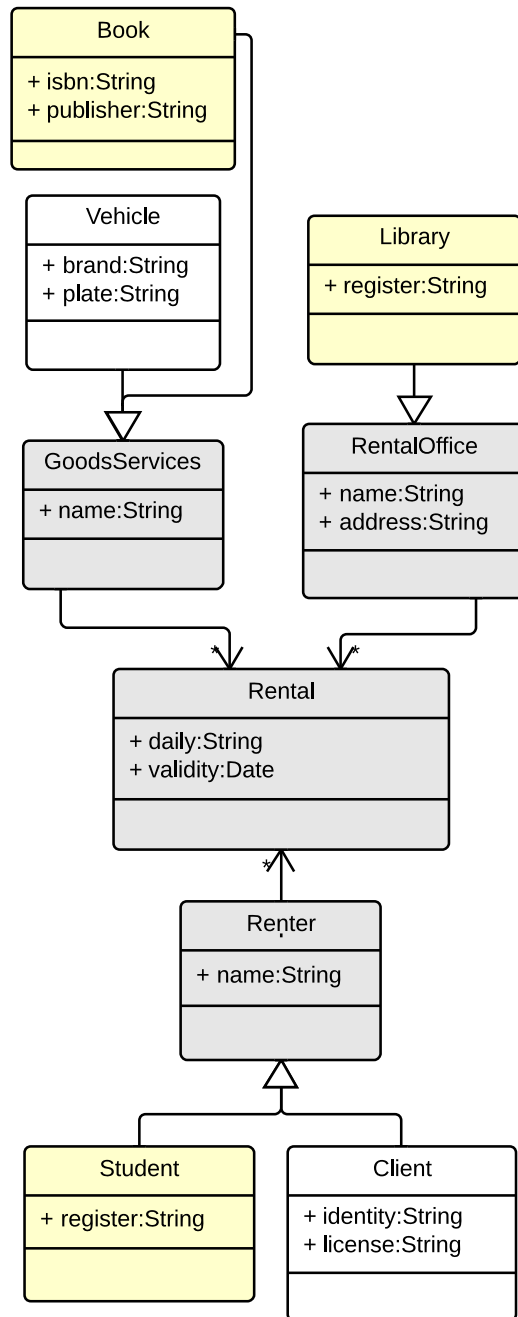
Book
+ isbn:String
+ publisher:String

Vehicle
+ brand:String
+ plate:String

Library
+ register:String

GoodsServices
+ name:String

RentalOffice
+ name:String
+ address:String

*

*

Rental
+ daily:String
+ validity:Date

*

Renter
+ name:String

Student
+ register:String

Client
+ identity:String
+ license:String